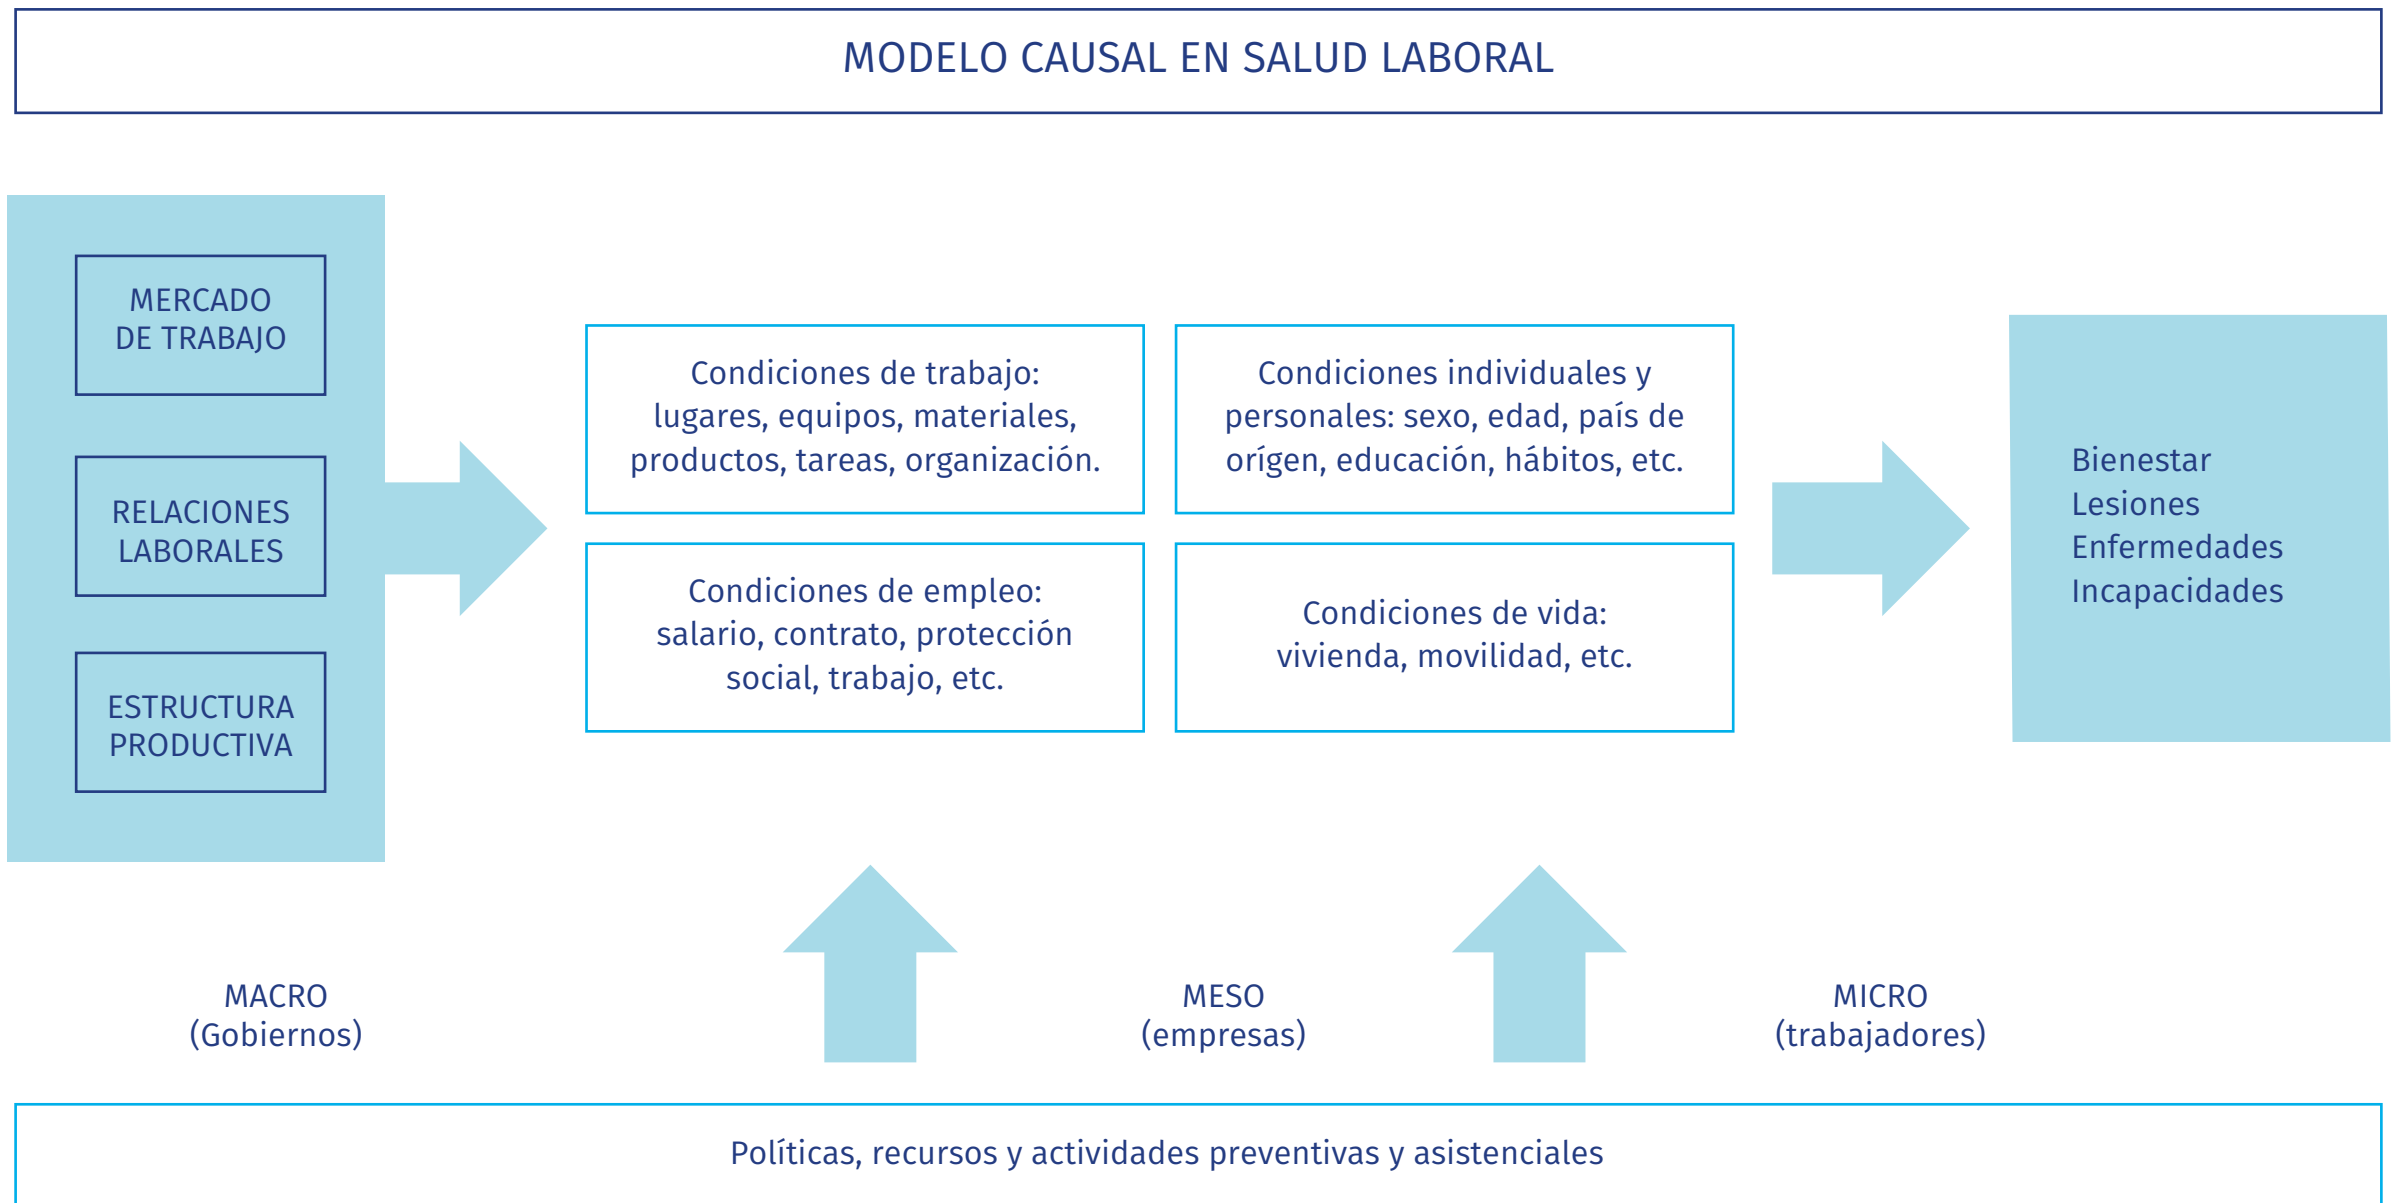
MODELO CAUSAL EN SALUD LABORAL

MERCADO DE TRABAJO

RELACIONES LABORALES

ESTRUCTURA PRODUCTIVA

Condiciones de trabajo: lugares, equipos, materiales, productos, tareas, organización.

Condiciones individuales y personales: sexo, edad, país de orígen, educación, hábitos, etc.

Condiciones de empleo: salario, contrato, protección social, trabajo, etc.

Condiciones de vida: vivienda, movilidad, etc.

Bienestar
Lesiones
Enfermedades
Incapacidades

MACRO
(Gobiernos)

MESO
(empresas)

MICRO
(trabajadores)

Políticas, recursos y actividades preventivas y asistenciales